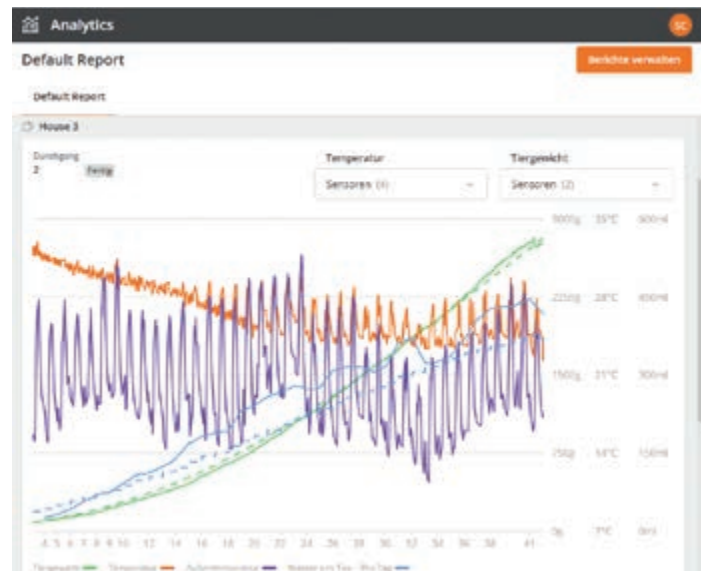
Analytics

SC

Default Report

Berichte verwalten

Default Report

House 3

Durchgang
2 Fertig

Temperatur
Sensoren (4)

Tiergewicht
Sensoren (2)

3000g 35°C 600ml
2250g 28°C 450ml
1500g 21°C 300ml
750g 14°C 150ml
0g 7°C 0ml

4 5 6 7 8 9 10 12 14 16 18 20 22 24 26 28 30 32 34 36 38 41

Tiergewicht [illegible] Temperatur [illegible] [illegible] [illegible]